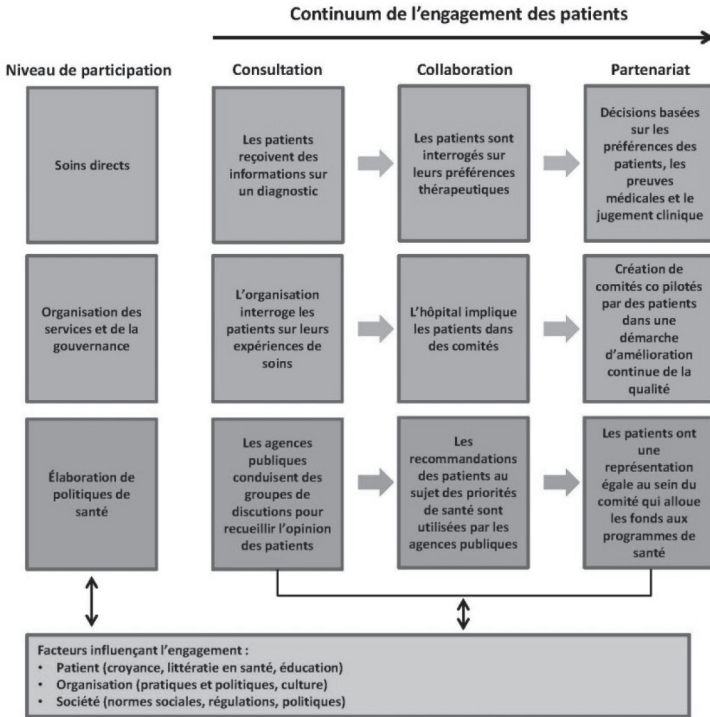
Continuum de l'engagement des patients

Niveau de participation

Consultation

Collaboration

Partenariat

Soins directs

Les patients reçoivent des informations sur un diagnostic

Les patients sont interrogés sur leurs préférences thérapeutiques

Décisions basées sur les préférences des patients, les preuves médicales et le jugement clinique

Organisation des services et de la gouvernance

L'organisation interroge les patients sur leurs expériences de soins

L'hôpital implique les patients dans des comités

Création de comités co pilotés par des patients dans une démarche d'amélioration continue de la qualité

Élaboration de politiques de santé

Les agences publiques conduisent des groupes de discutions pour recueillir l'opinion des patients

Les recommandations des patients au sujet des priorités de santé sont utilisées par les agences publiques

Les patients ont une représentation égale au sein du comité qui alloue les fonds aux programmes de santé

Facteurs influençant l'engagement :
• Patient (croyance, littératie en santé, éducation)
• Organisation (pratiques et politiques, culture)
• Société (normes sociales, régulations, politiques)